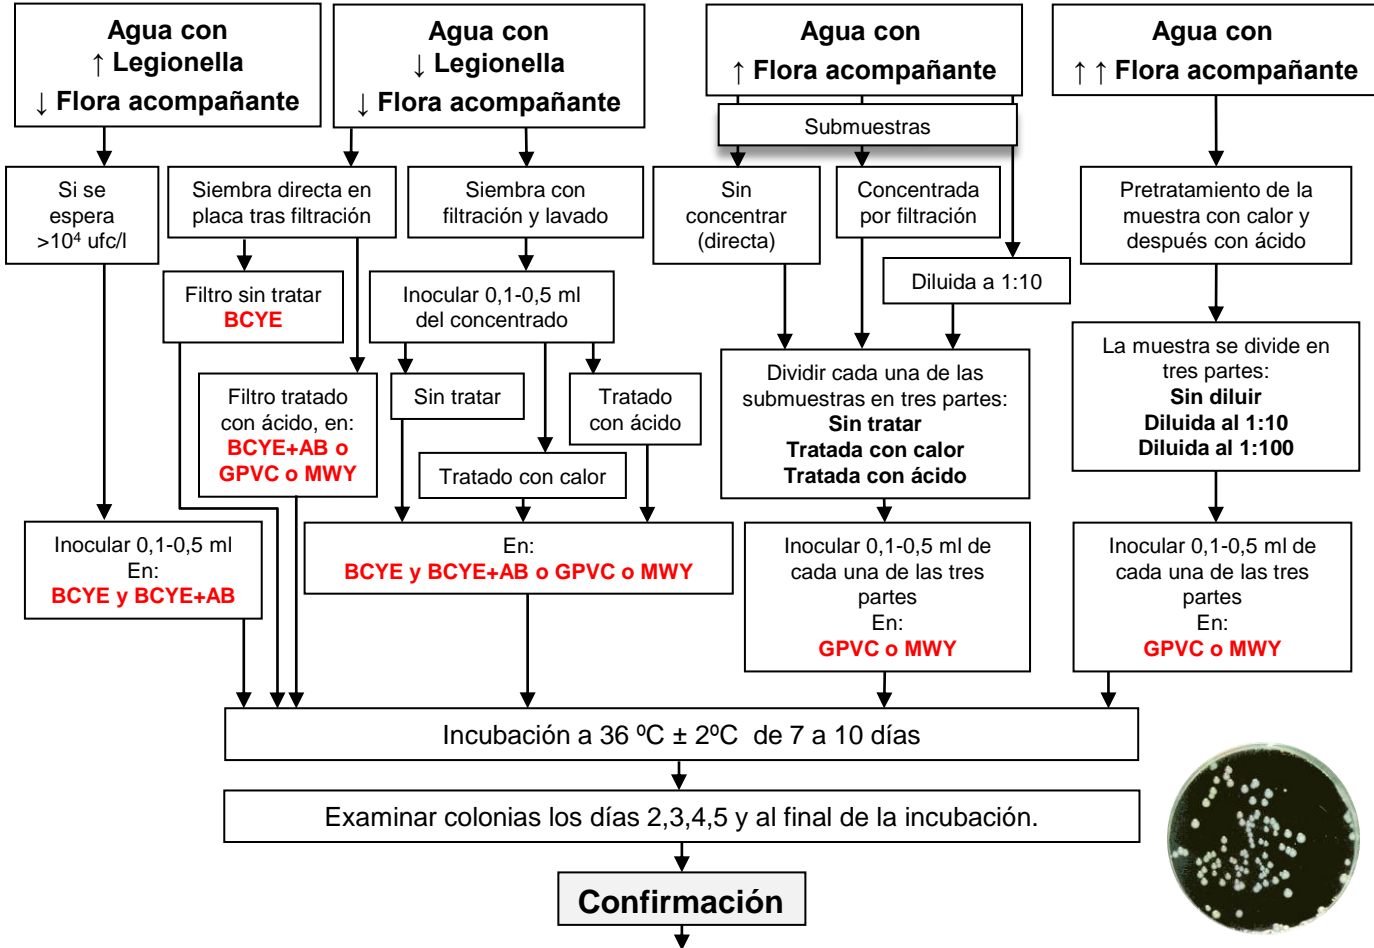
Agua con
↑ Legionella
↓ Flora acompañante

Agua con
↓ Legionella
↓ Flora acompañante

Agua con
↑ Flora acompañante

Agua con
↑ ↑ Flora acompañante

Submuestras

Si se espera >$10^4$ ufc/l

Siembra directa en placa tras filtración

Siembra con filtración y lavado

Sin concentrar (directa)

Concentrada por filtración

Pretratamiento de la muestra con calor y después con ácido

Filtro sin tratar
BCYE

Inocular 0,1-0,5 ml del concentrado

Diluida a 1:10

Filtro tratado con ácido, en:
BCYE+AB o GPVC o MWY

Sin tratar

Tratado con ácido

Dividir cada una de las submuestras en tres partes:
Sin tratar
Tratada con calor
Tratada con ácido

La muestra se divide en tres partes:
Sin diluir
Diluida al 1:10
Diluida al 1:100

Tratado con calor

Inocular 0,1-0,5 ml
En:
BCYE y BCYE+AB

En:
BCYE y BCYE+AB o GPVC o MWY

Inocular 0,1-0,5 ml de cada una de las tres partes
En:
GPVC o MWY

Inocular 0,1-0,5 ml de cada una de las tres partes
En:
GPVC o MWY

Incubación a 36 ºC ± 2ºC de 7 a 10 días

Examinar colonias los días 2,3,4,5 y al final de la incubación.

Confirmación